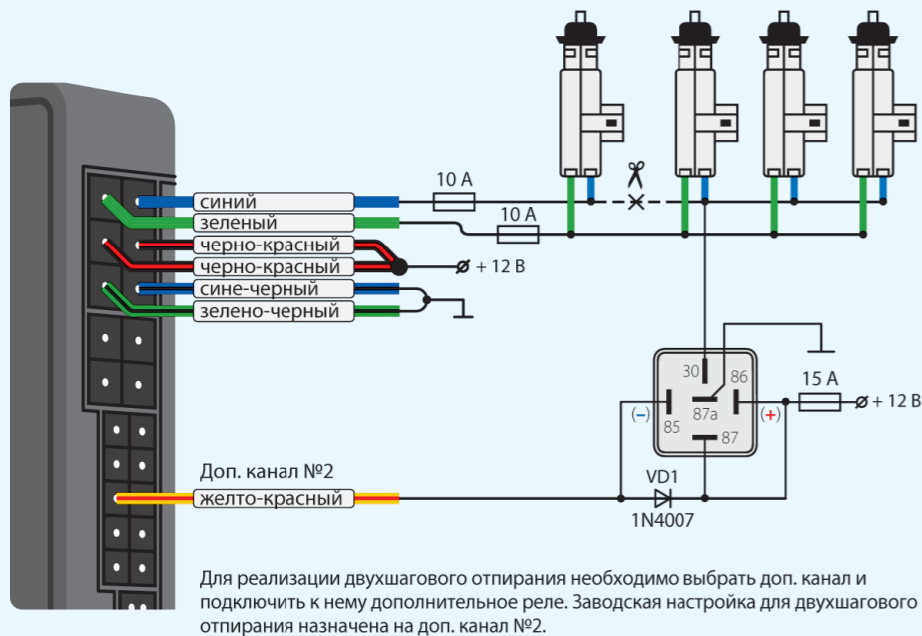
синий
зеленый
черно-красный
черно-красный
сине-черный
зелено-черный
10 А
10 А
+ 12 В
30
86
87a
85
87
(–)
(+)
15 А
+ 12 В
Доп. канал №2
желто-красный
VD1
1N4007

Для реализации двухшагового отпирания необходимо выбрать доп. канал и подключить к нему дополнительное реле. Заводская настройка для двухшагового отпирания назначена на доп. канал №2.